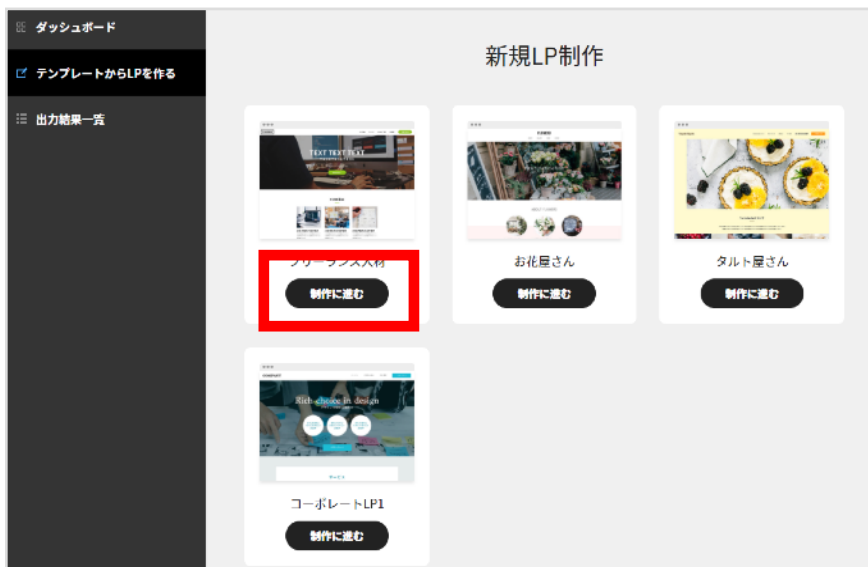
ダッシュボード
テンプレートからLPを作る
出力結果一覧

新規LP制作

TEXT TEXT TEXT
フリーランス人材
制作に進む

お花屋さん
制作に進む

タルト屋さん
制作に進む

Rich choice in design
コーポレートLP1
制作に進む